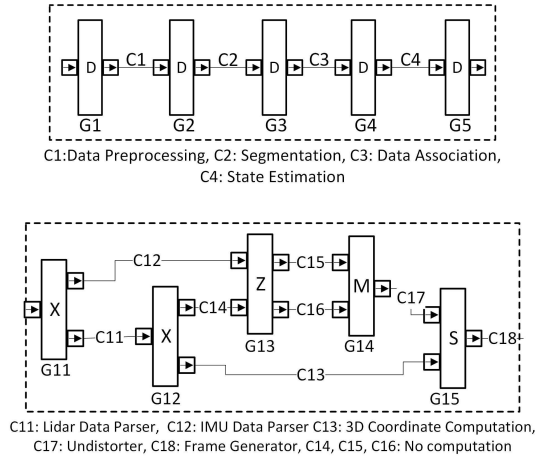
D C1 D C2 D C3 D C4 D
G1 G2 G3 G4 G5

C1:Data Preprocessing, C2: Segmentation, C3: Data Association, C4: State Estimation

C12 C15 C17
X X Z M S
C11 C14 C16 C18
G11 G12 G13 G14 G15
C13

C11: Lidar Data Parser, C12: IMU Data Parser C13: 3D Coordinate Computation, C17: Undistorter, C18: Frame Generator, C14, C15, C16: No computation